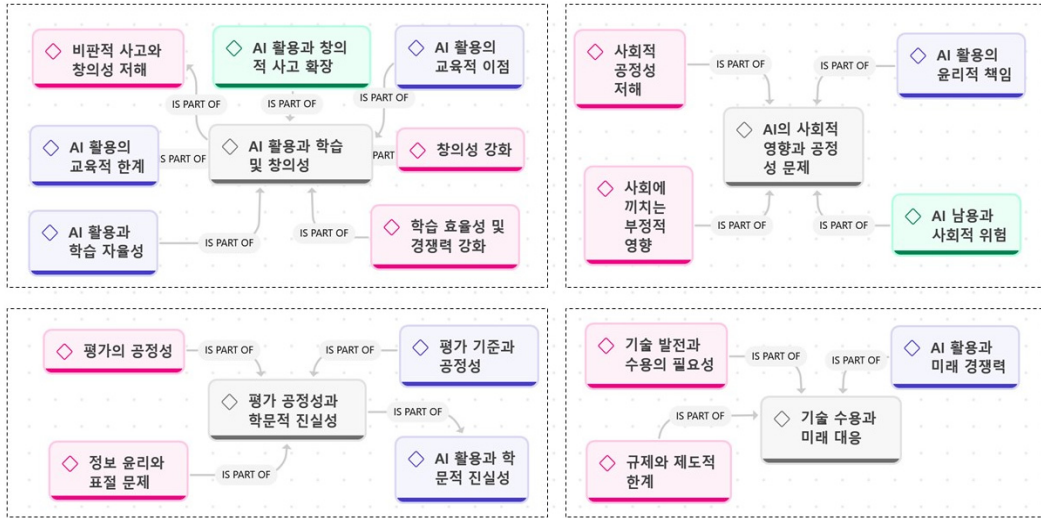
비판적 사고와 창의성 저해

AI 활용과 창의적 사고 확장

AI 활용의 교육적 이점

IS PART OF

IS PART OF

IS PART OF

AI 활용의 교육적 한계

IS PART OF

AI 활용과 학습 및 창의성

PART

창의성 강화

AI 활용과 학습 자율성

IS PART OF

IS PART OF

학습 효율성 및 경쟁력 강화

사회적 공정성 저해

IS PART OF

IS PART OF

AI 활용의 윤리적 책임

AI의 사회적 영향과 공정성 문제

사회에 끼치는 부정적 영향

IS PART OF

IS PART OF

AI 남용과 사회적 위험

평가의 공정성

IS PART OF

IS PART OF

평가 기준과 공정성

평가 공정성과 학문적 진실성

IS PART OF

정보 윤리와 표절 문제

IS PART OF

AI 활용과 학문적 진실성

기술 발전과 수용의 필요성

IS PART OF

IS PART OF

AI 활용과 미래 경쟁력

IS PART OF

기술 수용과 미래 대응

규제와 제도적 한계